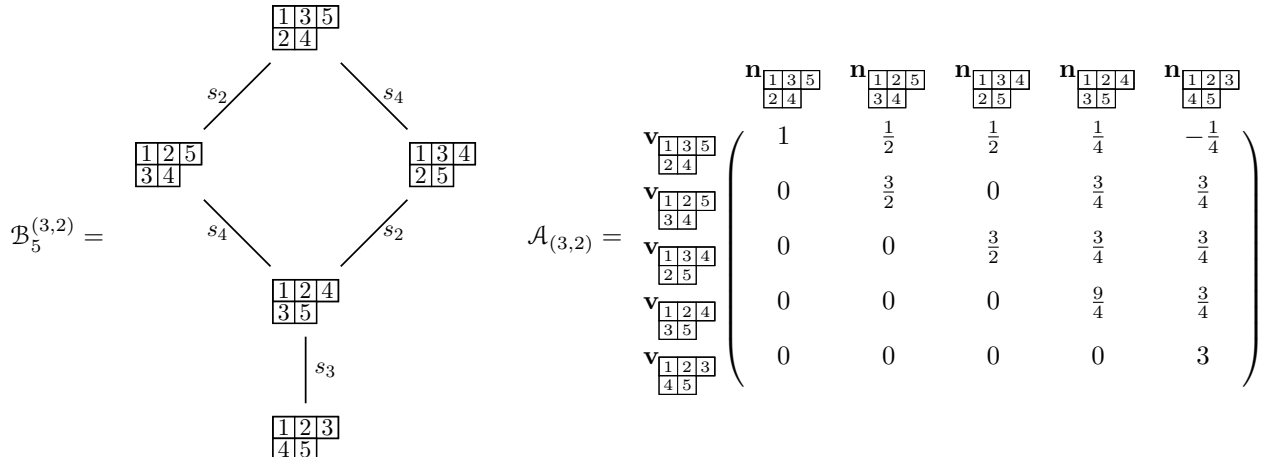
$\mathcal{B}_5^{(3,2)} =$

1 3 5
2 4

$s_2$ $s_4$

1 2 5
3 4

1 3 4
2 5

$s_4$ $s_2$

1 2 4
3 5

$s_3$

1 2 3
4 5

$\mathcal{A}_{(3,2)} =$

| | $\mathbf{n}_{135/24}$ | $\mathbf{n}_{125/34}$ | $\mathbf{n}_{134/25}$ | $\mathbf{n}_{124/35}$ | $\mathbf{n}_{123/45}$ |
|---|---|---|---|---|---|
| $\mathbf{v}_{135/24}$ | $1$ | $\frac{1}{2}$ | $\frac{1}{2}$ | $\frac{1}{4}$ | $-\frac{1}{4}$ |
| $\mathbf{v}_{125/34}$ | $0$ | $\frac{3}{2}$ | $0$ | $\frac{3}{4}$ | $\frac{3}{4}$ |
| $\mathbf{v}_{134/25}$ | $0$ | $0$ | $\frac{3}{2}$ | $\frac{3}{4}$ | $\frac{3}{4}$ |
| $\mathbf{v}_{124/35}$ | $0$ | $0$ | $0$ | $\frac{9}{4}$ | $\frac{3}{4}$ |
| $\mathbf{v}_{123/45}$ | $0$ | $0$ | $0$ | $0$ | $3$ |